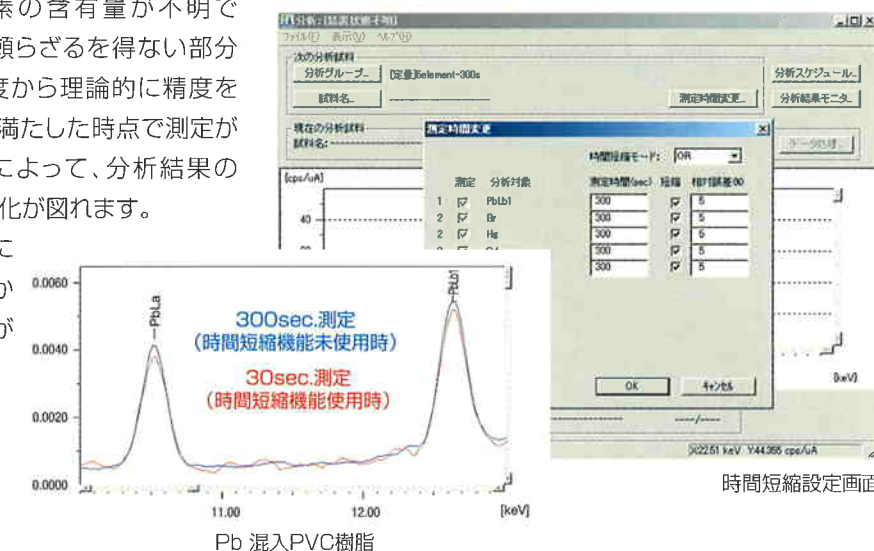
素の含有量が不明で
頼らざるを得ない部分
度から理論的に精度を
満たした時点で測定が
によって、分析結果の
化が図れます。
に
か
が

分析:[装置状態不明]
ファイル(F) 表示(V) ヘルプ(H)
次の分析試料
分析グループ.. [定量]element-300s
試料名.. ------------
測定時間変更..
分析スケジュール..
分析結果モニタ..
現在の分析試料
試料名: ------
データ処理..
[cps/uA]
40

測定時間変更
時間短縮モード: OR
| 測定 | 分析対象 | 測定時間(sec) | 短縮 | 相対誤差(%) |
|---|---|---|---|---|
| 1 ☑ | PbLb1 | 300 | ☑ | 5 |
| 2 ☑ | Br | 300 | ☑ | 5 |
| 2 ☑ | Hg | 300 | ☑ | 5 |
| | | 300 | ☑ | 5 |
| | | 300 | ☑ | 5 |
OK キャンセル
[keV]
----/----
X:22.51 keV Y:44.365 cps/uA
時間短縮設定画面

0.0060
0.0040
0.0020
0.0000
PbLa
PbLb1
300sec.測定
(時間短縮機能未使用時)
30sec.測定
(時間短縮機能使用時)
11.00
12.00
[keV]
Pb 混入PVC樹脂